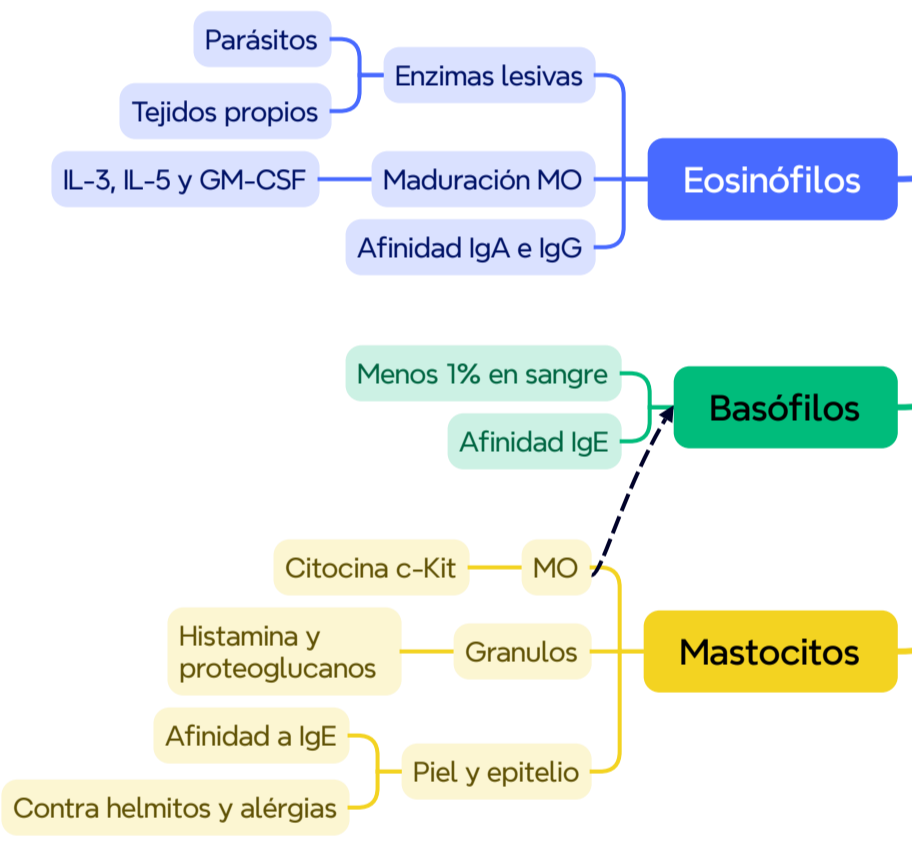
Parásitos
Tejidos propios
Enzimas lesivas
IL-3, IL-5 y GM-CSF
Maduración MO
Afinidad IgA e IgG
Eosinófilos

Menos 1% en sangre
Afinidad IgE
Basófilos

Citocina c-Kit
MO
Histamina y proteoglucanos
Granulos
Afinidad a IgE
Contra helmitos y alérgias
Piel y epitelio
Mastocitos